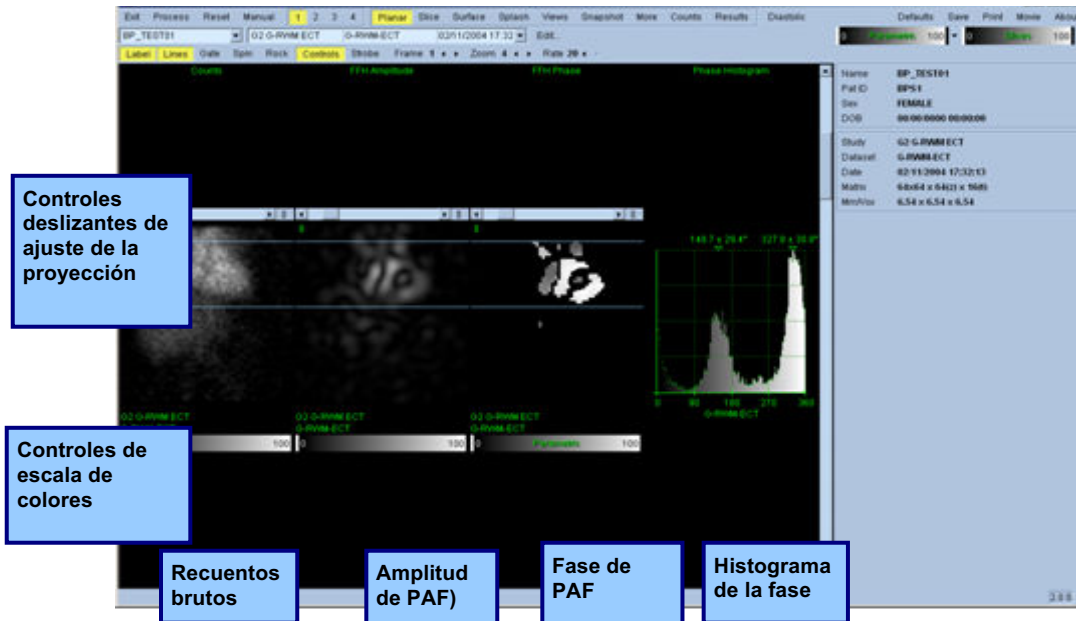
Exit Process Reset Manual 1 2 3 4 Planar Slice Surface Splash Views Snapshot More Counts Results Diastolic Defaults Save Print Movie Abou

BP_TEST01 G2 G-RWM ECT G-RWM-ECT 02/11/2004 17:32 Edit...

Label Lines Gate Spin Rock Controls Strobe Frame 1 Zoom 4 Rate 20

Counts FFH Amplitude FFH Phase Phase Histogram

Name BP_TEST01
Pat ID BPS1
Sex FEMALE
DOB 00:00:0000 00:00:00

Study G2 G-RWM ECT
Dataset G-RWM-ECT
Date 02:11:2004 17:32:13
Matrix 64x64 x 64(z) x 16(t)
MM/Vox 6.54 x 6.54 x 6.54

148.7 ± 20.4° 327.0 ± 30.0°

0 90 180 270 360
G-RWM-ECT

G2 G-RWM ECT G2 G-RWM ECT G2 G-RWM ECT
G-RWM-ECT G-RWM-ECT
100 0 100 0 Pyramids 100

Controles deslizantes de ajuste de la proyección

Controles de escala de colores

Recuentos brutos

Amplitud de PAF)

Fase de PAF

Histograma de la fase